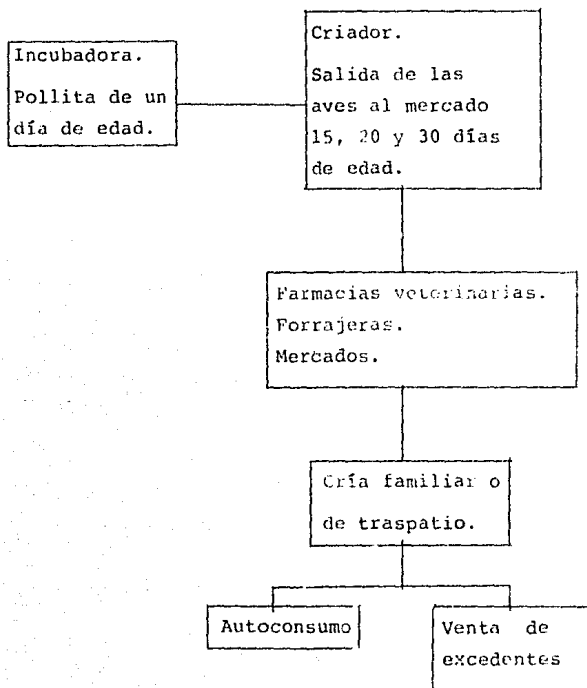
Incubadora.

Pollita de un día de edad.

Criador.

Salida de las aves al mercado 15, 20 y 30 días de edad.

Farmacias veterinarias.
Forrajeras.
Mercados.

Cría familiar o de traspatio.

Autoconsumo

Venta de excedentes